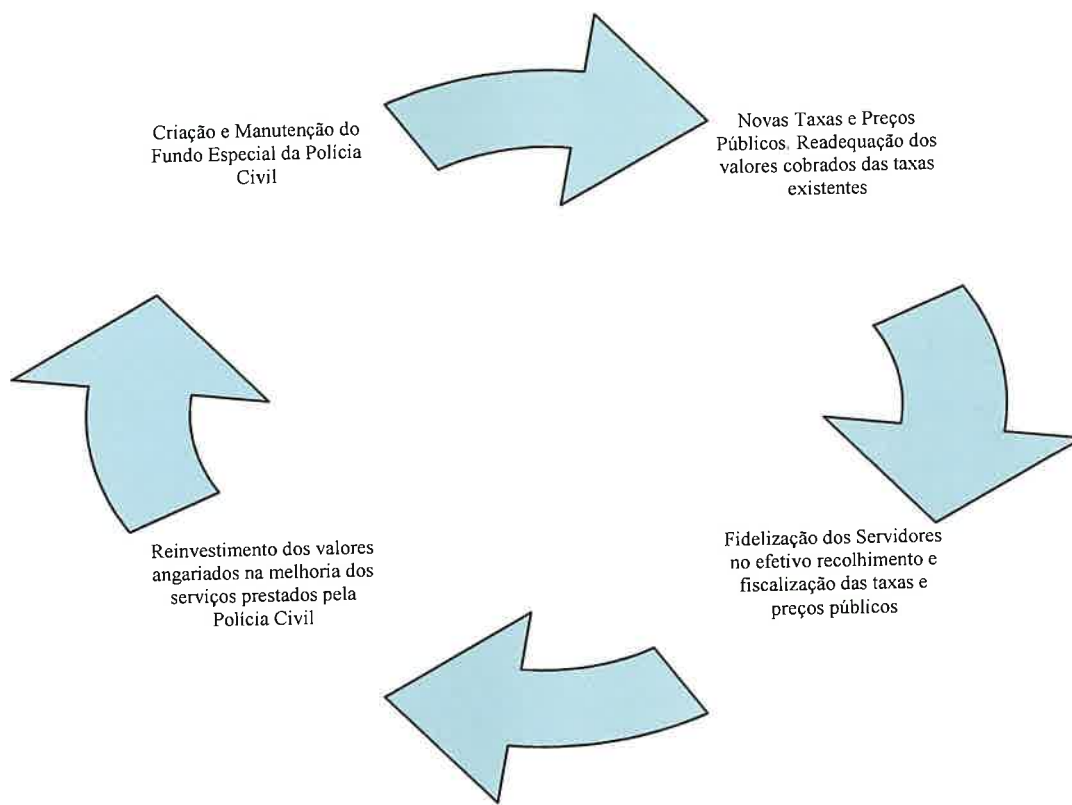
Criação e Manutenção do Fundo Especial da Polícia Civil

Novas Taxas e Preços Públicos, Readequação dos valores cobrados das taxas existentes

Fidelização dos Servidores no efetivo recolhimento e fiscalização das taxas e preços públicos

Reinvestimento dos valores angariados na melhoria dos serviços prestados pela Polícia Civil